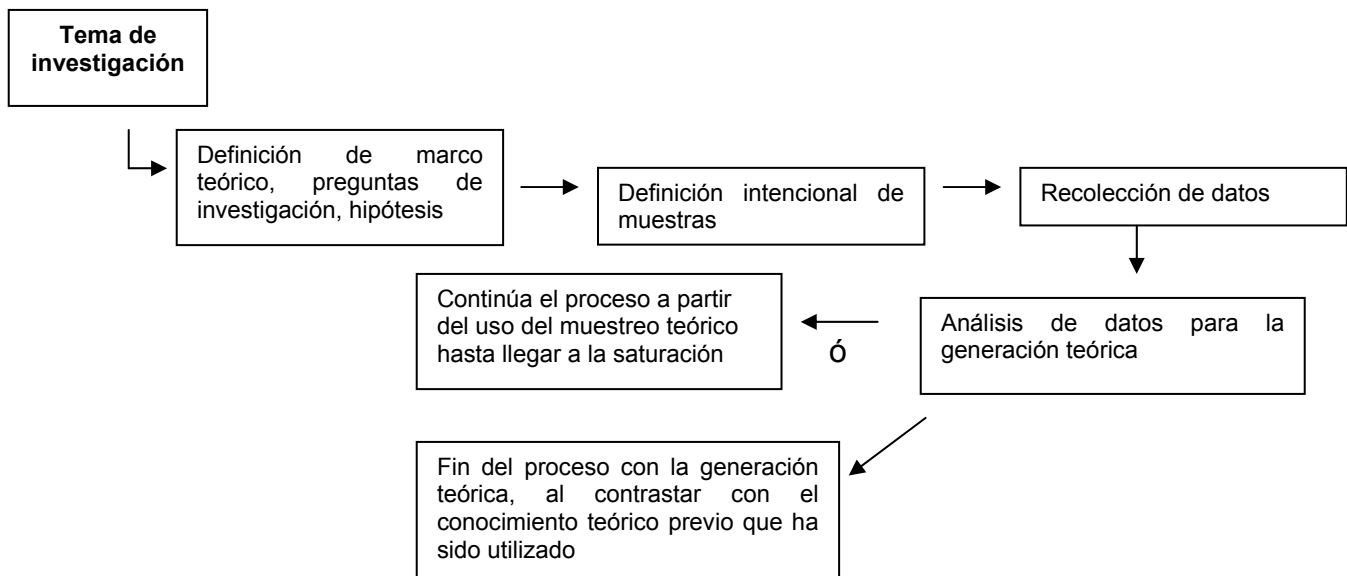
**Tema de investigación**

Definición de marco teórico, preguntas de investigación, hipótesis

Definición intencional de muestras

Recolección de datos

Análisis de datos para la generación teórica

ó

Continúa el proceso a partir del uso del muestreo teórico hasta llegar a la saturación

Fin del proceso con la generación teórica, al contrastar con el conocimiento teórico previo que ha sido utilizado